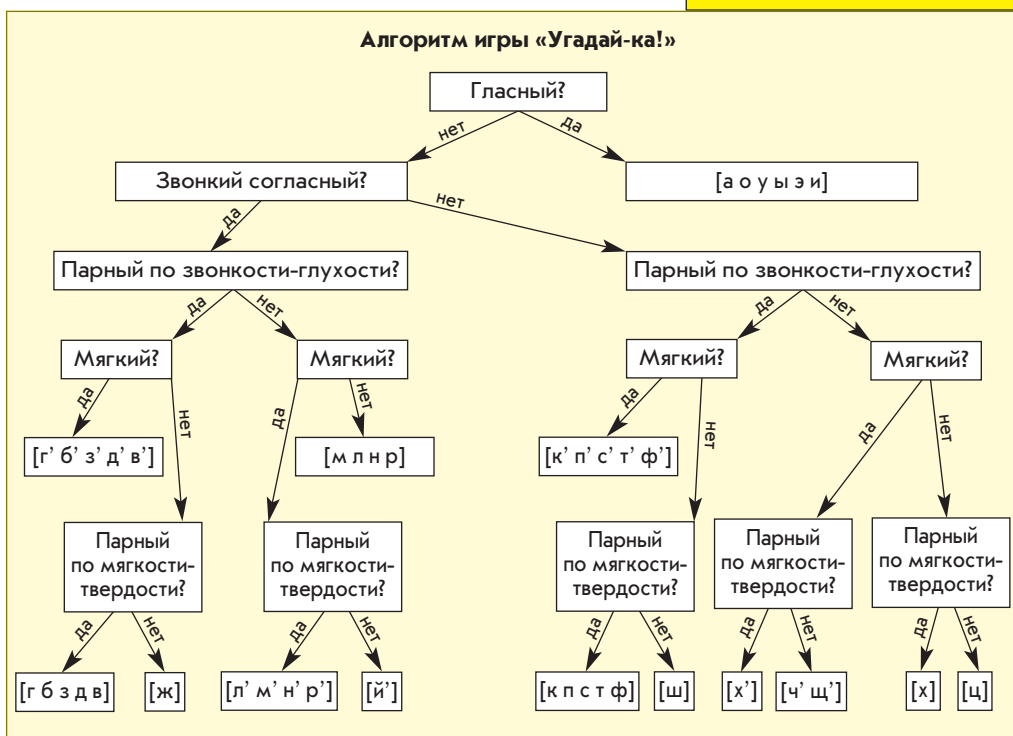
Алгоритм игры «Угадай-ка!»

Гласный?

нет

да

Звонкий согласный?

[а о у ы э и]

да

нет

Парный по звонкости-глухости?

Парный по звонкости-глухости?

да

нет

да

нет

Мягкий?

Мягкий?

Мягкий?

Мягкий?

да

нет

да

нет

да

нет

да

нет

[г' б' з' д' в']

[м л н р]

[к' п' с' т' ф']

Парный по мягкости-твердости?

Парный по мягкости-твердости?

Парный по мягкости-твердости?

Парный по мягкости-твердости?

Парный по мягкости-твердости?

да

нет

да

нет

да

нет

да

нет

да

нет

[г б з д в]

[ж]

[л' м' н' р']

[й']

[к п с т ф]

[ш]

[х']

[ч' щ']

[х]

[ц]